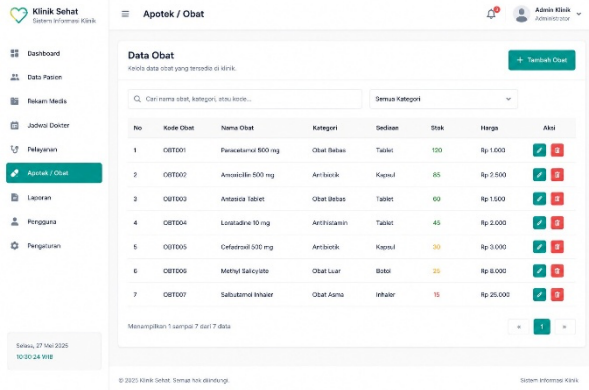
Klinik Sehat
Sistem Informasi Klinik

Dashboard
Data Pasien
Rekam Medis
Jadwal Dokter
Pelayanan
Apotek / Obat
Laporan
Pengguna
Pengaturan

Selasu, 27 Mei 2025
10:20:24 WIB

Apotek / Obat

Admin Klinik
Administrator

Data Obat
Kelola data obat yang tersedia di klinik.

+ Tambah Obat

Cari nama obat, kategori, atau kode...

Semua Kategori

| No | Kode Obat | Nama Obat | Kategori | Sediaan | Stok | Harga | Aksi |
|---|---|---|---|---|---|---|---|
| 1 | OBT001 | Paracetamol 500 mg | Obat Bebas | Tablet | 120 | Rp 1.000 | |
| 2 | OBT002 | Amoxicillin 500 mg | Antibiotik | Kapsul | 85 | Rp 2.500 | |
| 3 | OBT003 | Antasida Tablet | Obat Bebas | Tablet | 60 | Rp 1.500 | |
| 4 | OBT004 | Loratadine 10 mg | Antihistamin | Tablet | 45 | Rp 2.000 | |
| 5 | OBT005 | Cefadroxil 500 mg | Antibiotik | Kapsul | 30 | Rp 3.000 | |
| 6 | OBT006 | Methyl Salicylate | Obat Luar | Botol | 25 | Rp 8.000 | |
| 7 | OBT007 | Salbutamol Inhaler | Obat Asma | Inhaler | 15 | Rp 25.000 | |

Menampilkan 1 sampai 7 dari 7 data

« 1 »

© 2025 Klinik Sehat. Semua hak dilindungi.

Sistem Informasi Klinik